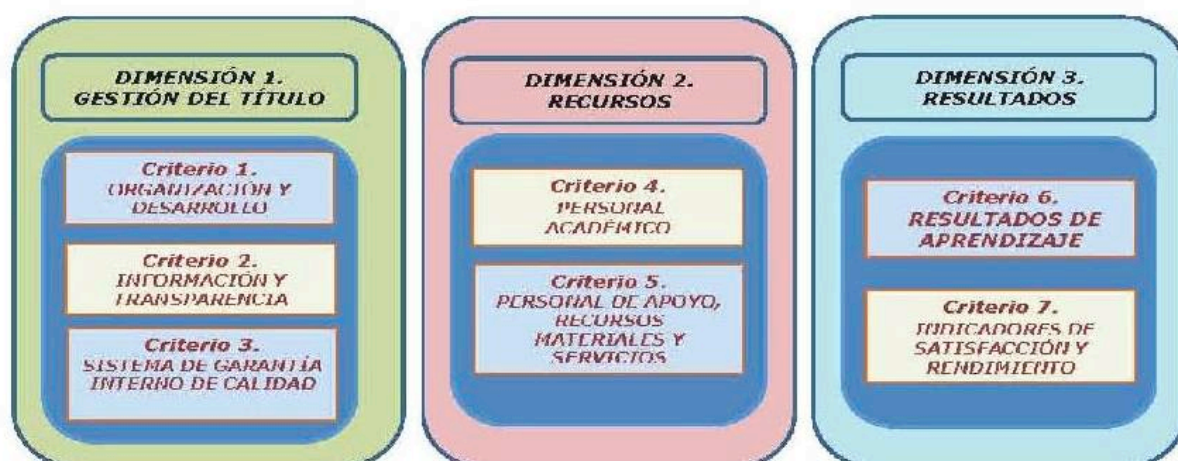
DIMENSIÓN 1.
GESTIÓN DEL TÍTULO

Criterio 1.
ORGANIZACIÓN Y DESARROLLO

Criterio 2.
INFORMACIÓN Y TRANSPARENCIA

Criterio 3.
SISTEMA DE GARANTÍA INTERNO DE CALIDAD

DIMENSIÓN 2.
RECURSOS

Criterio 4.
PERSONAL ACADÉMICO

Criterio 5.
PERSONAL DE APOYO, RECURSOS MATERIALES Y SERVICIOS

DIMENSIÓN 3.
RESULTADOS

Criterio 6.
RESULTADOS DE APRENDIZAJE

Criterio 7.
INDICADORES DE SATISFACCIÓN Y RENDIMIENTO